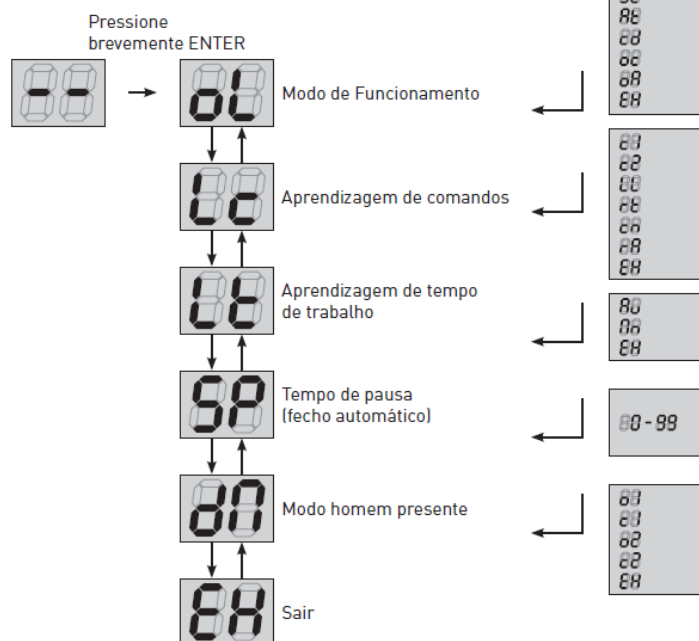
Pressione brevemente ENTER

--

oL Modo de Funcionamento

Lc Aprendizagem de comandos

Lt Aprendizagem de tempo de trabalho

SP Tempo de pausa (fecho automático)

dП Modo homem presente

EH Sair

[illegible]
AE
Ed
bE
bA
EH

E0
E2
EE
PE
EA
PA
EH

A0
ПA
EH

0-99

b0
E0
b2
E2
EH